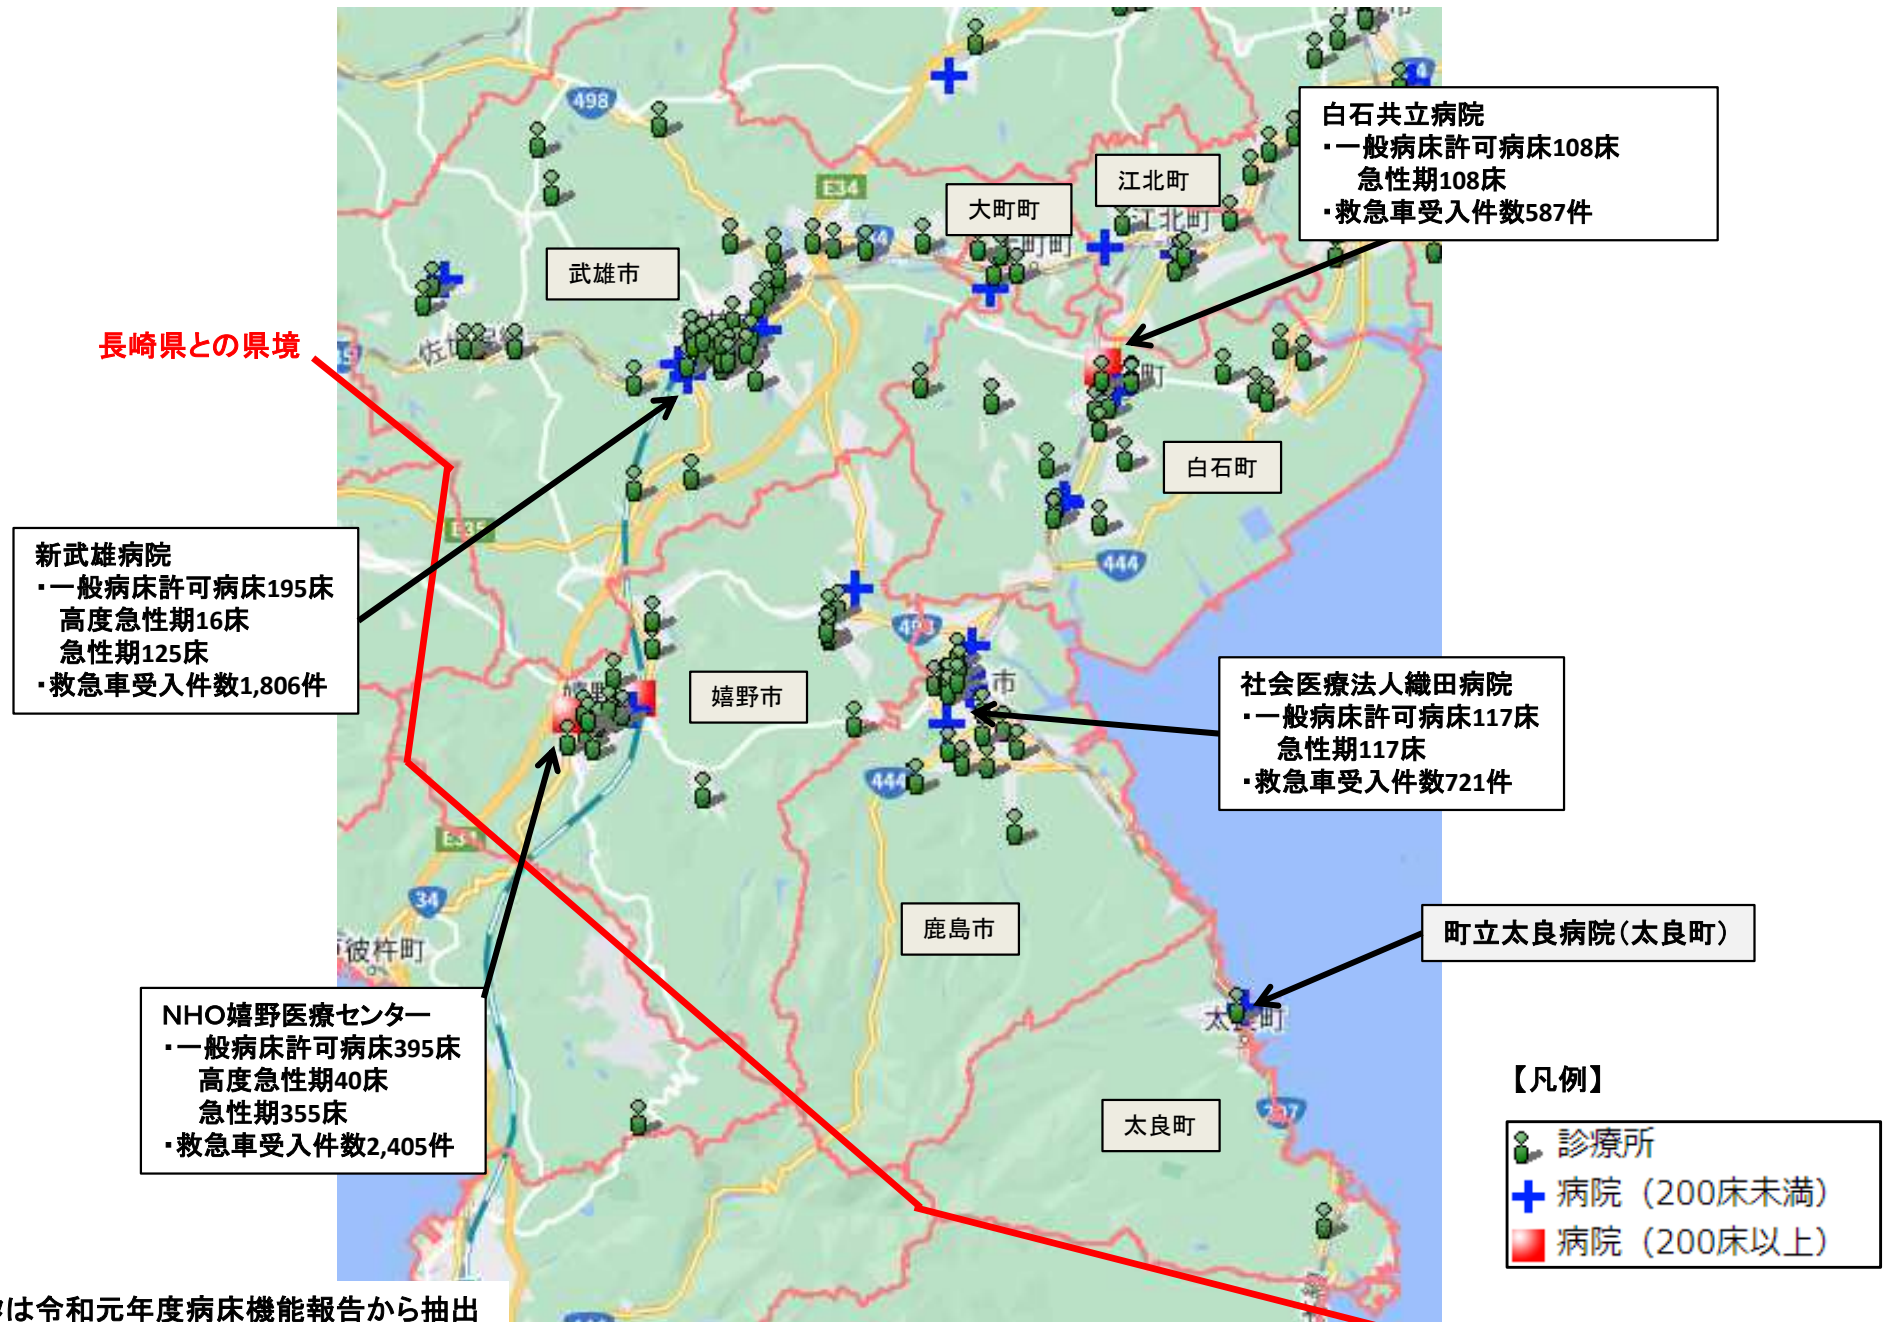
498

E34

武雄市

大町町

江北町

白石共立病院
・一般病床許可病床108床
急性期108床
・救急車受入件数587件

長崎県との県境

白石町

444

新武雄病院
・一般病床許可病床195床
高度急性期16床
急性期125床
・救急車受入件数1,806件

嬉野市

社会医療法人織田病院
・一般病床許可病床117床
急性期117床
・救急車受入件数721件

444

34

鹿島市

町立太良病院(太良町)

NHO嬉野医療センター
・一般病床許可病床395床
高度急性期40床
急性期355床
・救急車受入件数2,405件

太良町

【凡例】

診療所
病院(200床未満)
病院(200床以上)

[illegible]は令和元年度病床機能報告から抽出